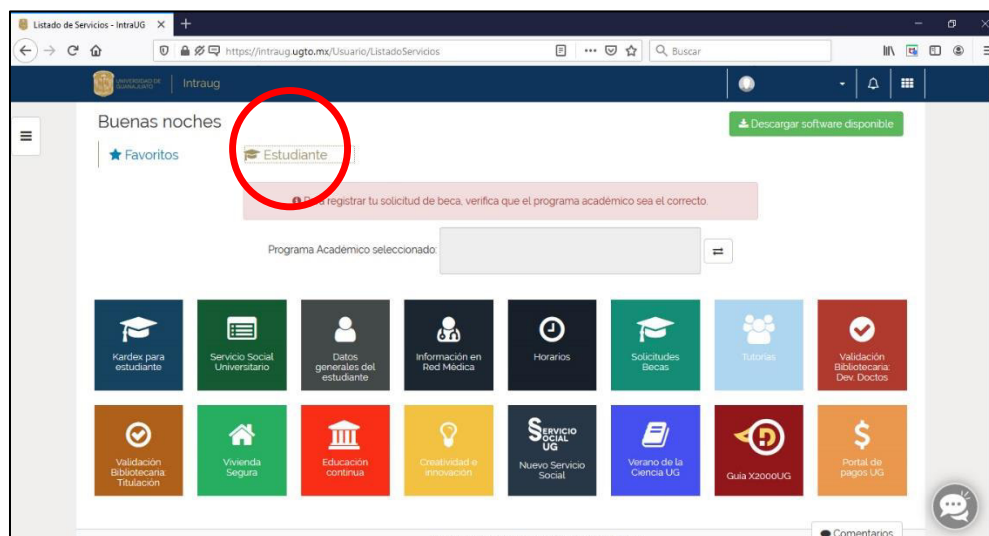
Listado de Servicios - IntraUG ×  +

https://intraug.ugto.mx/Usuario/ListadoServicios

Buscar

UNIVERSIDAD DE GUANAJUATO | Intraug

Buenas noches

Descargar software disponible

Favoritos

Estudiante

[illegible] registrar tu solicitud de beca, verifica que el programa académico sea el correcto.

Programa Académico seleccionado:

Kardex para estudiante

Servicio Social Universitario

Datos generales del estudiante

Información en Red Médica

Horarios

Solicitudes Becas

Tutorías

Validación Bibliotecaria: Dev. Doctos

Validación Bibliotecaria: Titulación

Vivienda Segura

Educación continua

Creatividad e innovación

SERVICIO SOCIAL UG

Nuevo Servicio Social

Verano de la Ciencia UG

Guía X2000UG

Portal de pagos UG

Comentarios